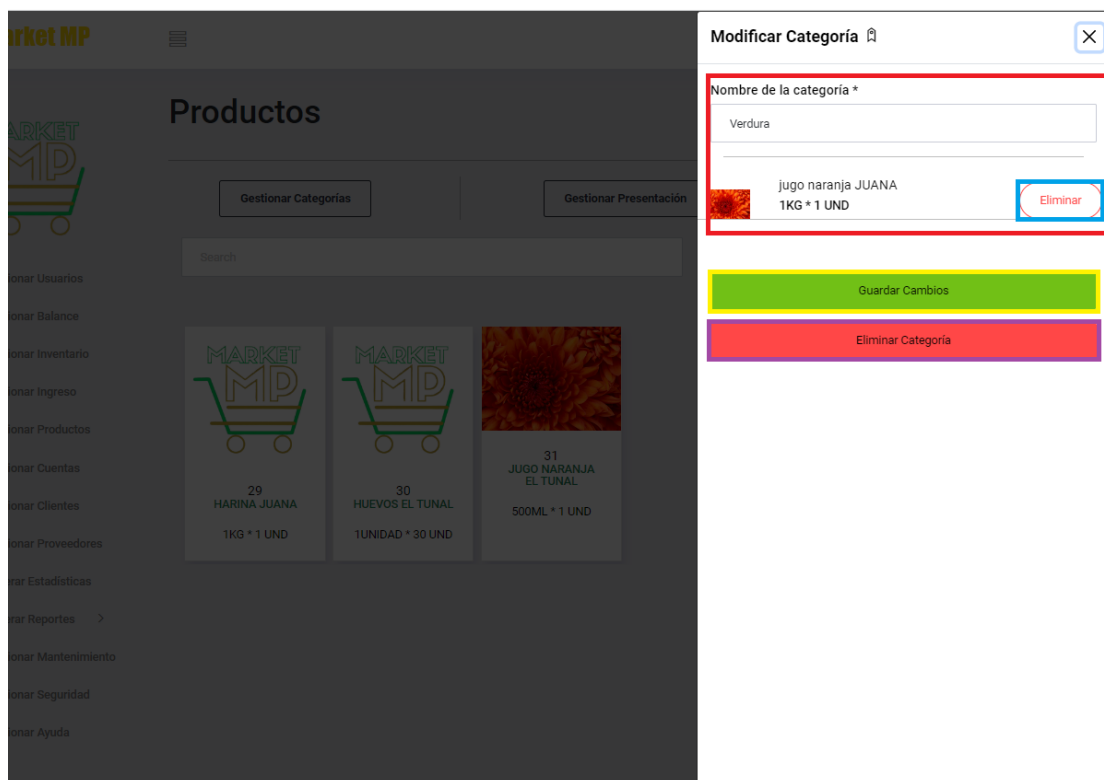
rket MP

Productos

ARKET MP

Gestionar Categorías

Gestionar Presentación

Search

ionar Usuarios
ionar Balance
ionar Inventario
ionar Ingreso
ionar Productos
ionar Cuentas
ionar Clientes
ionar Proveedores
rar Estadísticas
rar Reportes >
ionar Mantenimiento
ionar Seguridad
ionar Ayuda

MARKET MP
29
HARINA JUANA
1KG * 1 UND

MARKET MP
30
HUEVOS EL TUNAL
1UNIDAD * 30 UND

31
JUGO NARANJA EL TUNAL
500ML * 1 UND

Modificar Categoría

Nombre de la categoría *

Verdura

jugo naranja JUANA
1KG * 1 UND

Eliminar

Guardar Cambios

Eliminar Categoría